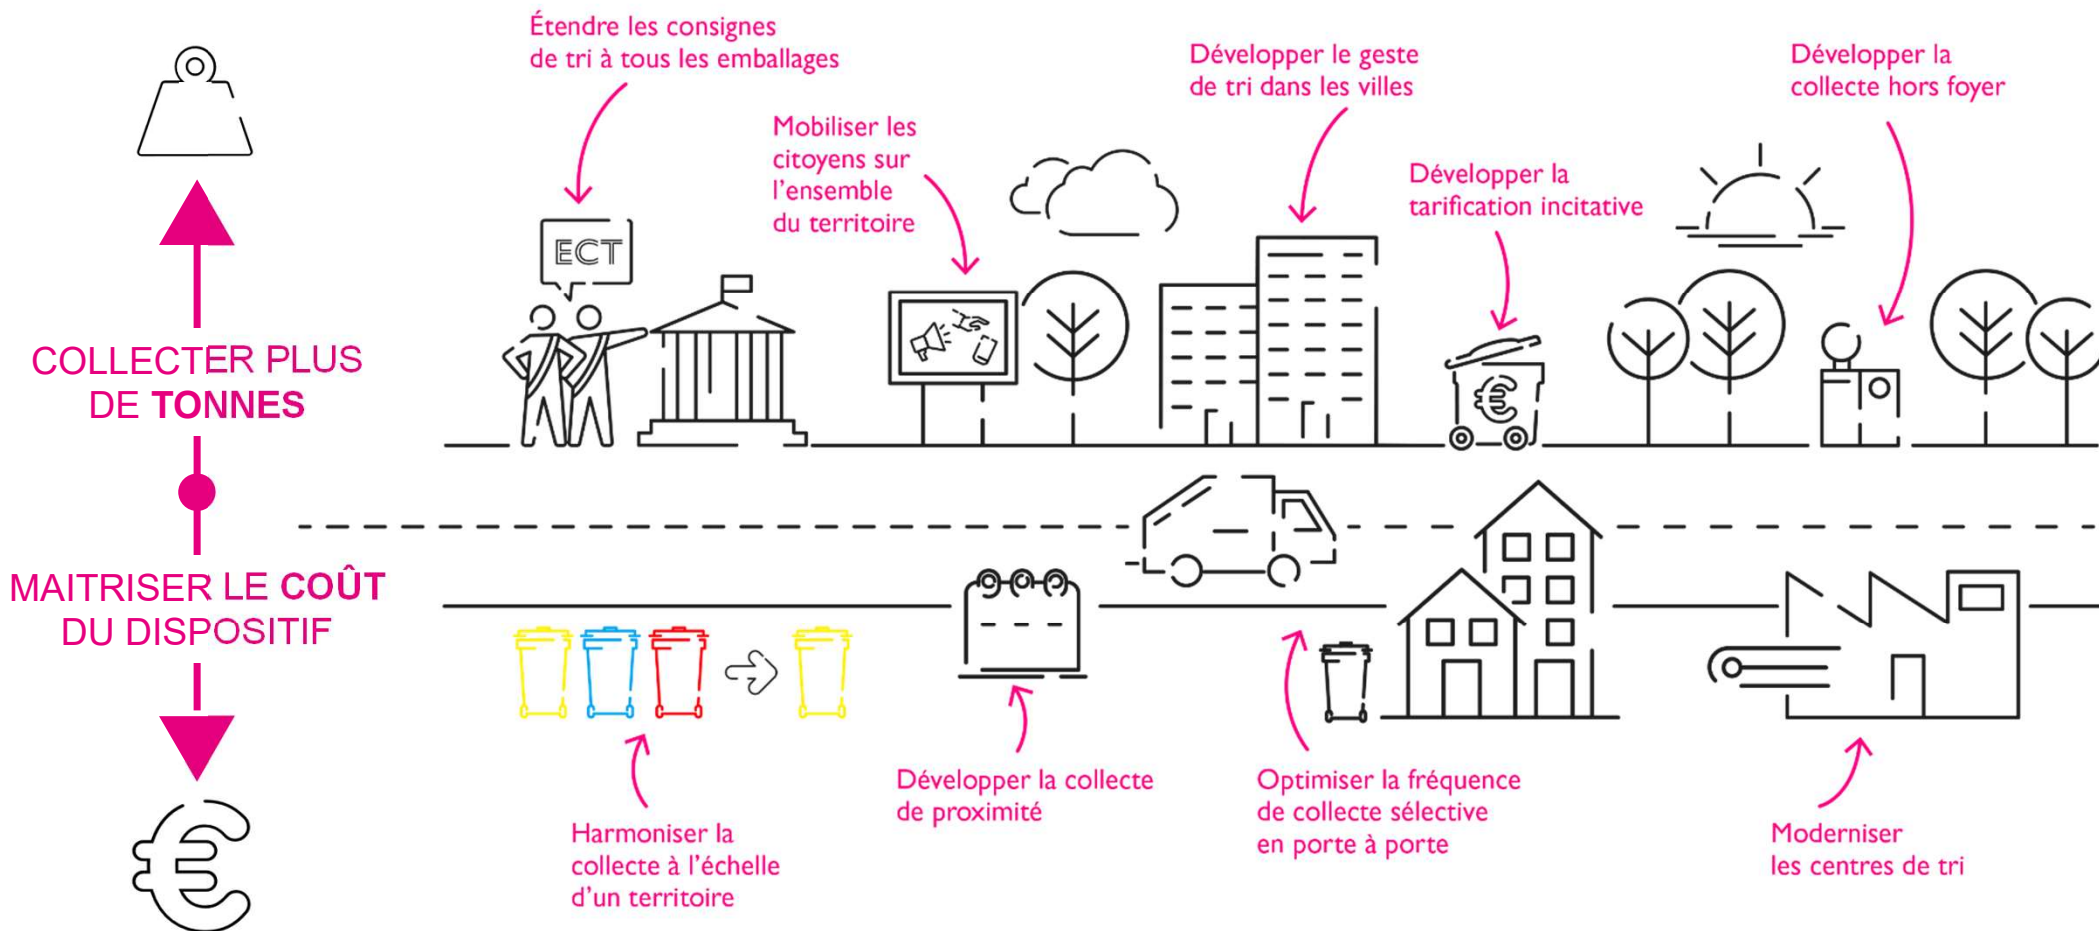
COLLECTER PLUS DE TONNES

MAITRISER LE COÛT DU DISPOSITIF

Étendre les consignes de tri à tous les emballages

ECT

Mobiliser les citoyens sur l'ensemble du territoire

Développer le geste de tri dans les villes

Développer la tarification incitative

Développer la collecte hors foyer

Harmoniser la collecte à l'échelle d'un territoire

Développer la collecte de proximité

Optimiser la fréquence de collecte sélective en porte à porte

Moderniser les centres de tri